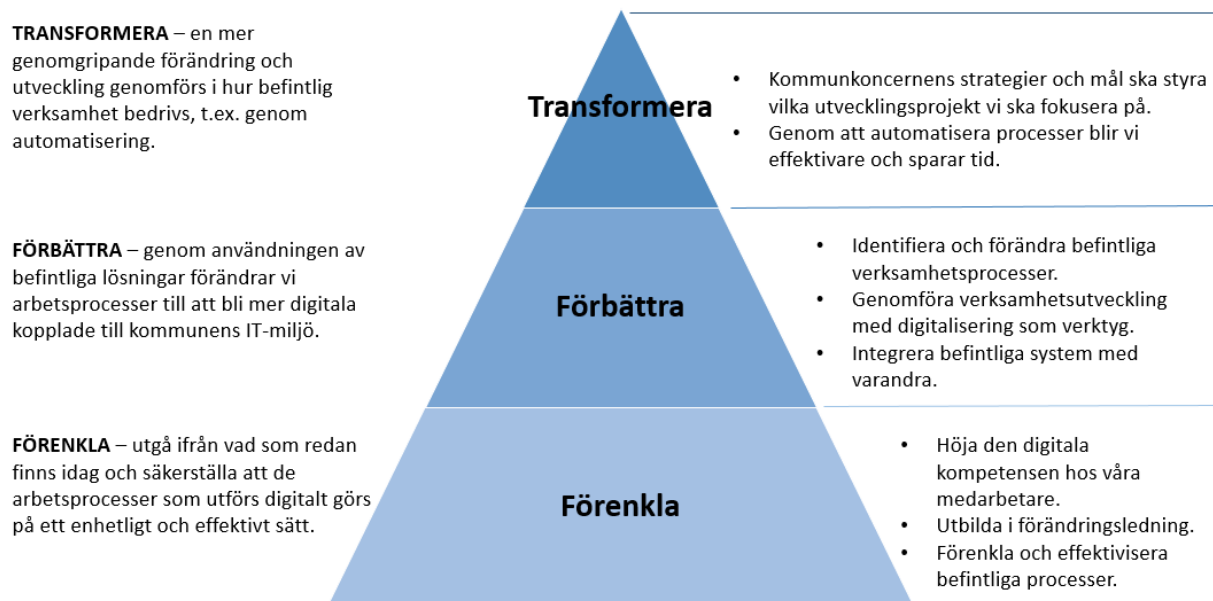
**TRANSFORMERA** – en mer genomgripande förändring och utveckling genomförs i hur befintlig verksamhet bedrivs, t.ex. genom automatisering.

Transformera

- Kommunkoncernens strategier och mål ska styra vilka utvecklingsprojekt vi ska fokusera på.
- Genom att automatisera processer blir vi effektivare och sparar tid.

**FÖRBÄTTRA** – genom användningen av befintliga lösningar förändrar vi arbetsprocesser till att bli mer digitala kopplade till kommunens IT-miljö.

Förbättra

- Identifiera och förändra befintliga verksamhetsprocesser.
- Genomföra verksamhetsutveckling med digitalisering som verktyg.
- Integrera befintliga system med varandra.

**FÖRENKLA** – utgå ifrån vad som redan finns idag och säkerställa att de arbetsprocesser som utförs digitalt görs på ett enhetligt och effektivt sätt.

Förenkla

- Höja den digitala kompetensen hos våra medarbetare.
- Utbilda i förändringsledning.
- Förenkla och effektivisera befintliga processer.